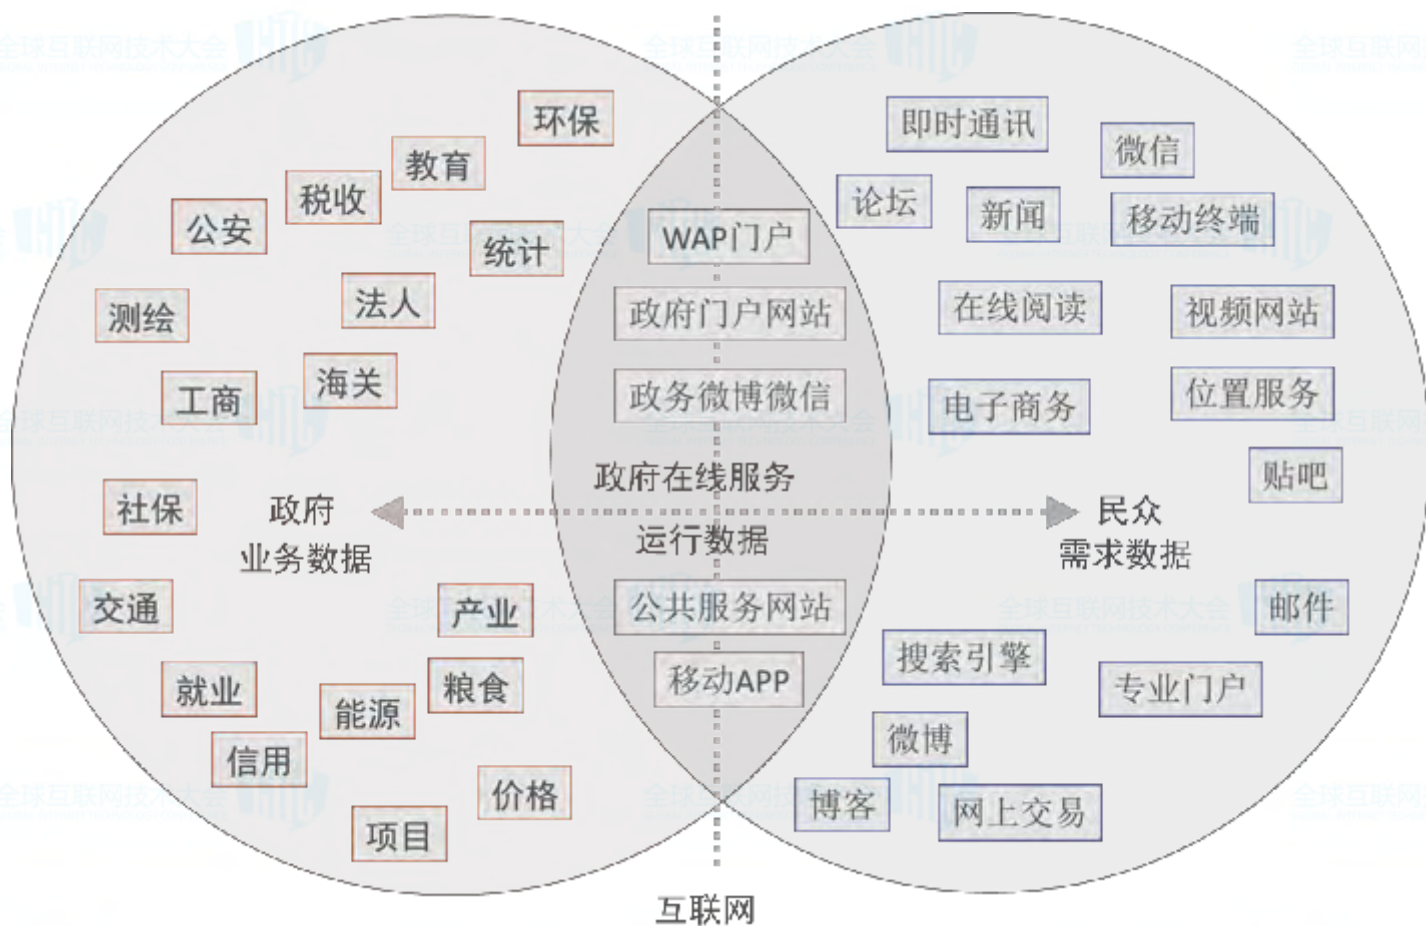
环保
教育
税收
公安
统计
测绘
法人
工商
海关
社保
政府
业务数据
交通
就业
能源
粮食
产业
信用
价格
项目

WAP门户
政府门户网站
政务微博微信
政府在线服务
运行数据
公共服务网站
移动APP

即时通讯
微信
论坛
新闻
移动终端
在线阅读
视频网站
电子商务
位置服务
贴吧
民众
需求数据
邮件
搜索引擎
专业门户
微博
博客
网上交易

互联网

全球互联网技术大会